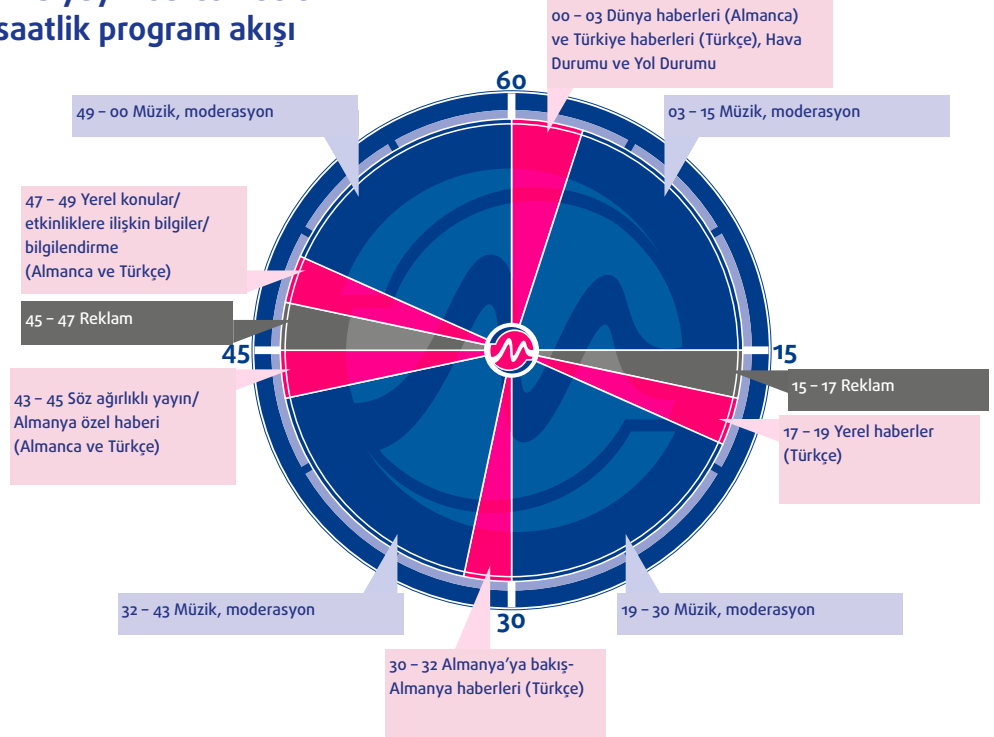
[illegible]
saatlik program akışı

00 – 03 Dünya haberleri (Almanca) ve Türkiye haberleri (Türkçe), Hava Durumu ve Yol Durumu

60

49 – 00 Müzik, moderasyon

03 – 15 Müzik, moderasyon

47 – 49 Yerel konular/ etkinliklere ilişkin bilgiler/ bilgilendirme (Almanca ve Türkçe)

45 – 47 Reklam

45

15

15 – 17 Reklam

43 – 45 Söz ağırlıklı yayın/ Almanya özel haberi (Almanca ve Türkçe)

17 – 19 Yerel haberler (Türkçe)

32 – 43 Müzik, moderasyon

30

19 – 30 Müzik, moderasyon

30 – 32 Almanya'ya bakış- Almanya haberleri (Türkçe)